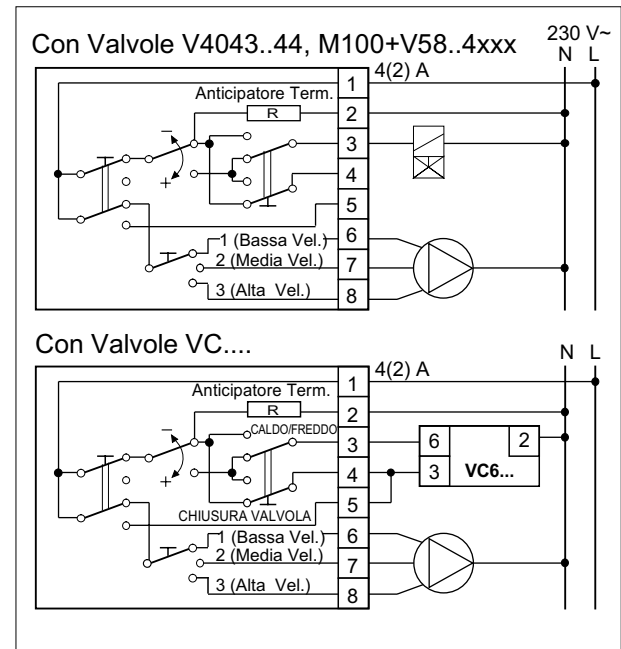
Con Valvole V4043..44, M100+V58..4xxx

230 V~
N L

4(2) A

Anticipatore Term.
R
–
+
1
2
3
4
5
6
7
8
1 (Bassa Vel.)
2 (Media Vel.)
3 (Alta Vel.)

Con Valvole VC....

N L

4(2) A

Anticipatore Term.
R
CALDO/FREDDO
–
+
CHIUSURA VALVOLA
1
2
3
4
5
6
7
8
6
2
3
VC6...
1 (Bassa Vel.)
2 (Media Vel.)
3 (Alta Vel.)